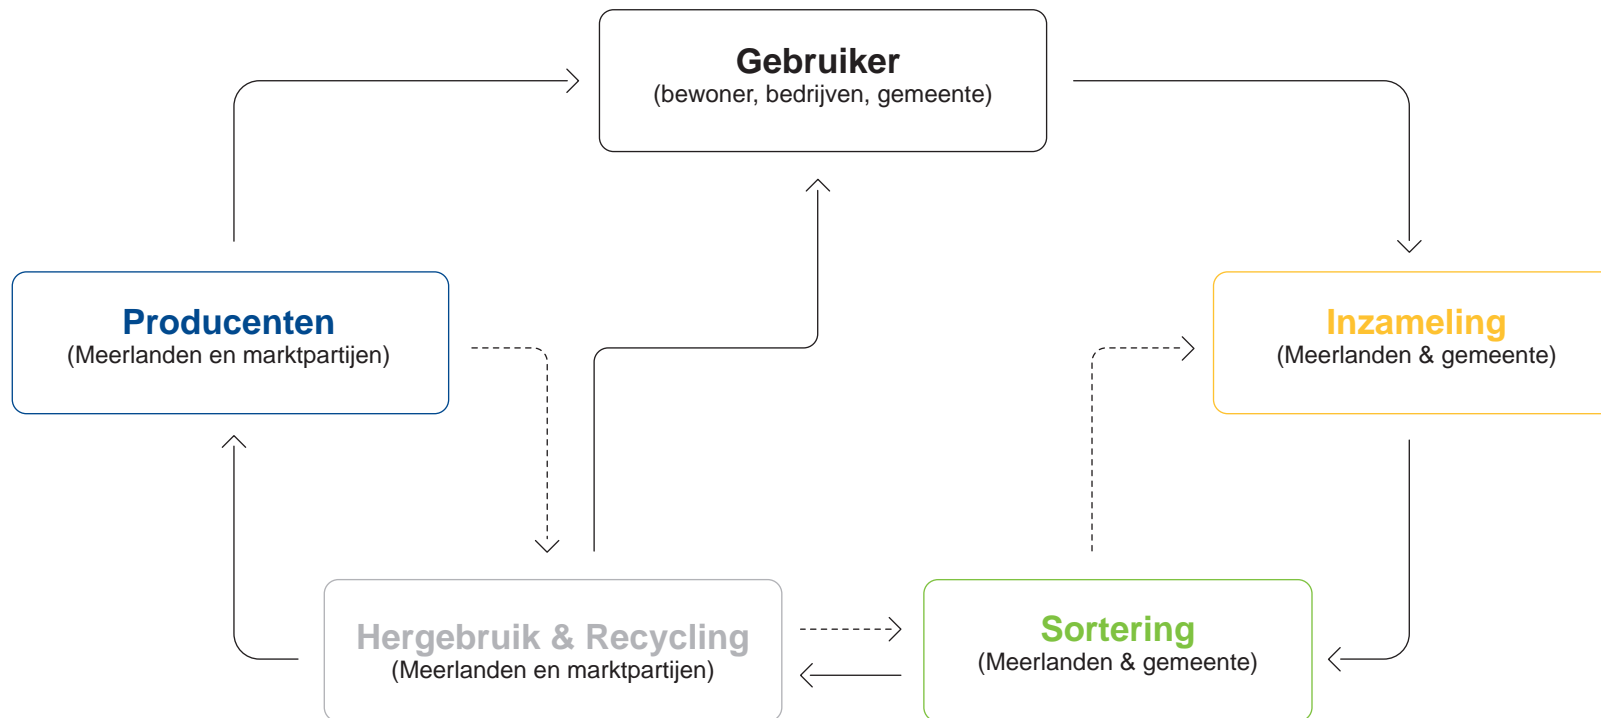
Gebruiker
(bewoner, bedrijven, gemeente)

Producenten
(Meerlanden en marktpartijen)

Inzameling
(Meerlanden & gemeente)

Hergebruik & Recycling
(Meerlanden en marktpartijen)

Sortering
(Meerlanden & gemeente)